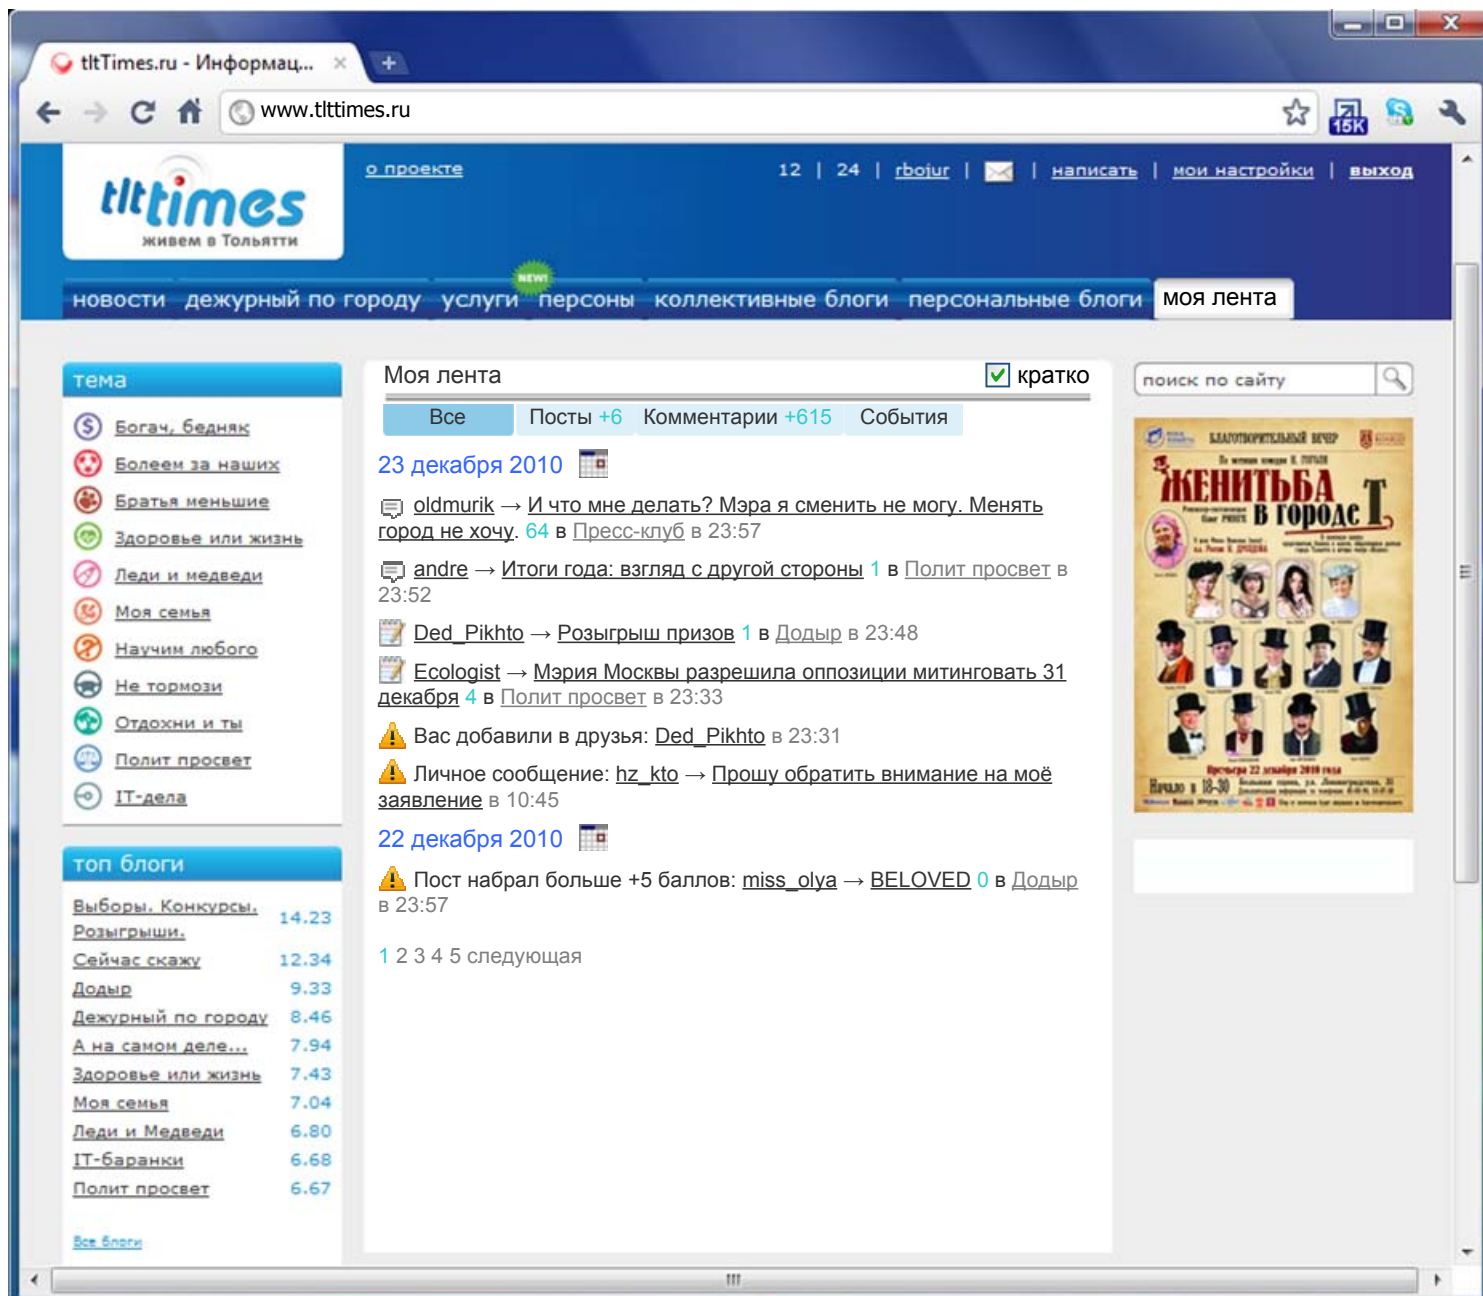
tltTimes.ru - Информац...

www.tlttimes.ru

15K

tlttimes
живем в Тольятти

о проекте

12 | 24 | rbojur | | написать | мои настройки | выход

новости дежурный по городу услуги NEW! персоны коллективные блоги персональные блоги моя лента

тема

Богач, бедняк
Болеем за наших
Братья меньшие
Здоровье или жизнь
Леди и медведи
Моя семья
Научим любого
Не тормози
Отдохни и ты
Полит просвет
IT-дела

топ блоги

| | |
|---|---|
| Выборы. Конкурсы. Розыгрыши. | 14.23 |
| Сейчас скажу | 12.34 |
| Додыр | 9.33 |
| Дежурный по городу | 8.46 |
| А на самом деле... | 7.94 |
| Здоровье или жизнь | 7.43 |
| Моя семья | 7.04 |
| Леди и Медведи | 6.80 |
| IT-баранки | 6.68 |
| Полит просвет | 6.67 |

Все блоги

Моя лента кратко

Все | Посты +6 | Комментарии +615 | События

23 декабря 2010

oldmurik → И что мне делать? Мэра я сменить не могу. Менять город не хочу. 64 в Пресс-клуб в 23:57

andre → Итоги года: взгляд с другой стороны 1 в Полит просвет в 23:52

Ded_Pikhto → Розыгрыш призов 1 в Додыр в 23:48

Ecologist → Мэрия Москвы разрешила оппозиции митинговать 31 декабря 4 в Полит просвет в 23:33

Вас добавили в друзья: Ded_Pikhto в 23:31

Личное сообщение: hz_kto → Прошу обратить внимание на моё заявление в 10:45

22 декабря 2010

Пост набрал больше +5 баллов: miss_olya → BELOVED 0 в Додыр в 23:57

1 2 3 4 5 следующая

поиск по сайту

БЛАГОТВОРИТЕЛЬНЫЙ ВЕЧЕР
ЖЕНИТЬБА В ГОРОДЕ Т
Премьера 22 декабря 2010 года
Начало в 18-30